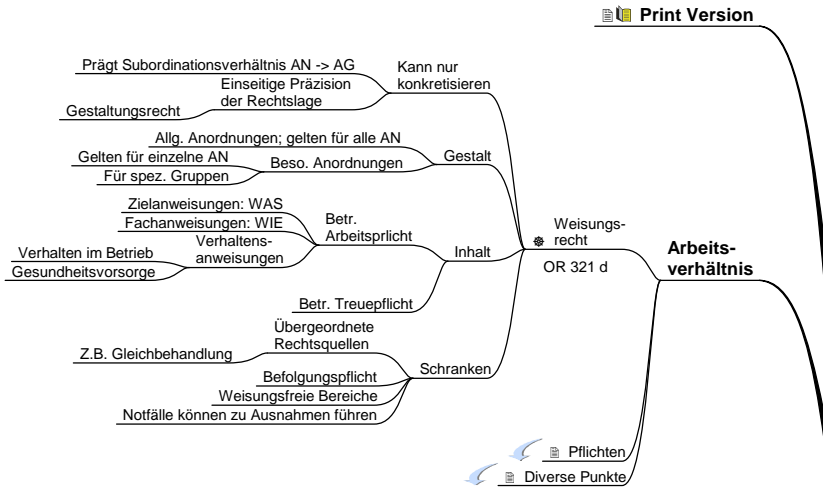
Print Version

Prägt Subordinationsverhältnis AN -> AG

Einseitige Präzision der Rechtslage

Kann nur konkretisieren

Gestaltungsrecht

Allg. Anordnungen; gelten für alle AN

Gelten für einzelne AN

Beso. Anordnungen

Gestalt

Für spez. Gruppen

Zielanweisungen: WAS

Fachanweisungen: WIE

Betr. Arbeitsprlicht

Verhaltensanweisungen

Verhalten im Betrieb

Gesundheitsvorsorge

Inhalt

Weisungsrecht

OR 321 d

Arbeitsverhältnis

Betr. Treuepflicht

Übergeordnete Rechtsquellen

Z.B. Gleichbehandlung

Schranken

Befolgungspflicht

Weisungsfreie Bereiche

Notfälle können zu Ausnahmen führen

Pflichten

Diverse Punkte